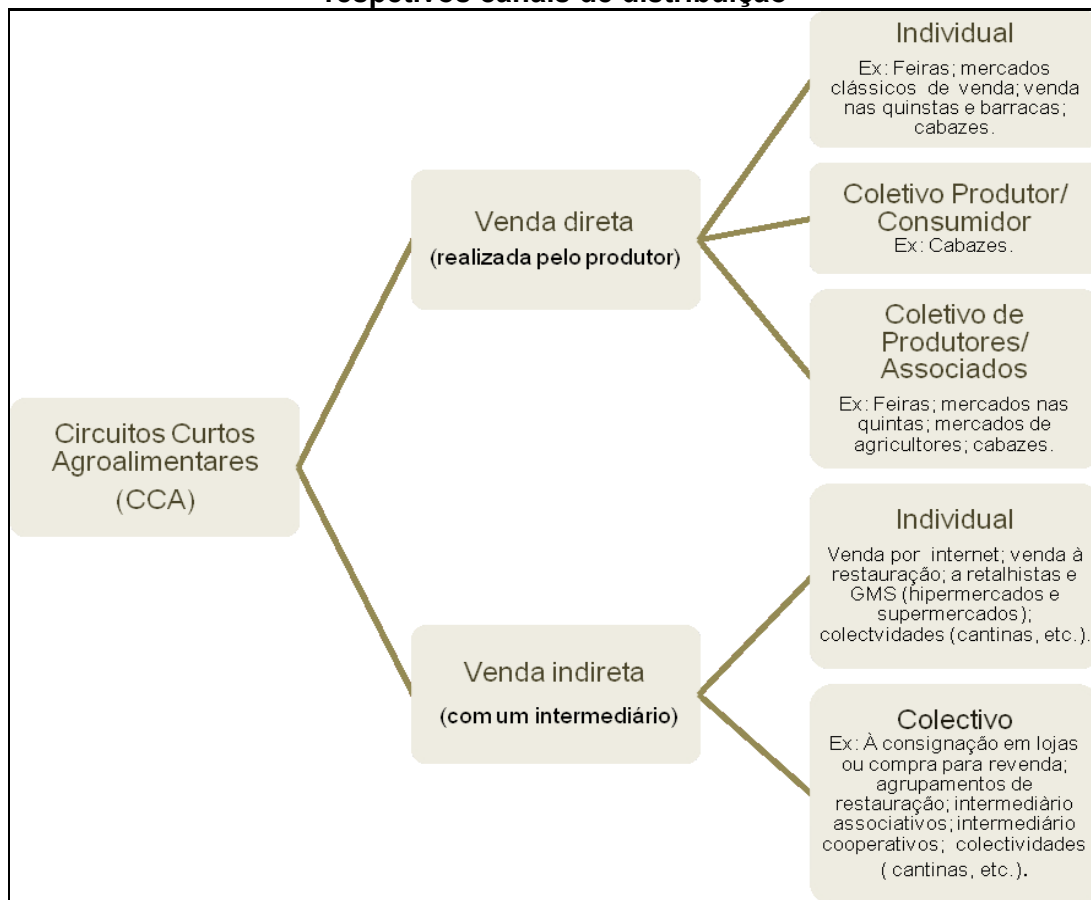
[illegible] respetivos canais de distribuição

Circuitos Curtos Agroalimentares (CCA)

Venda direta
(realizada pelo produtor)

Individual
Ex: Feiras; mercados clássicos de venda; venda nas quinstas e barracas; cabazes.

Coletivo Produtor/ Consumidor
Ex: Cabazes.

Coletivo de Produtores/ Associados
Ex: Feiras; mercados nas quintas; mercados de agricultores; cabazes.

Venda indireta
(com um intermediário)

Individual
Venda por internet; venda à restauração; a retalhistas e GMS (hipermercados e supermercados); colectvidades (cantinas, etc.).

Colectivo
Ex: À consignação em lojas ou compra para revenda; agrupamentos de restauração; intermediário associativos; intermediário cooperativos; colectividades ( cantinas, etc.).